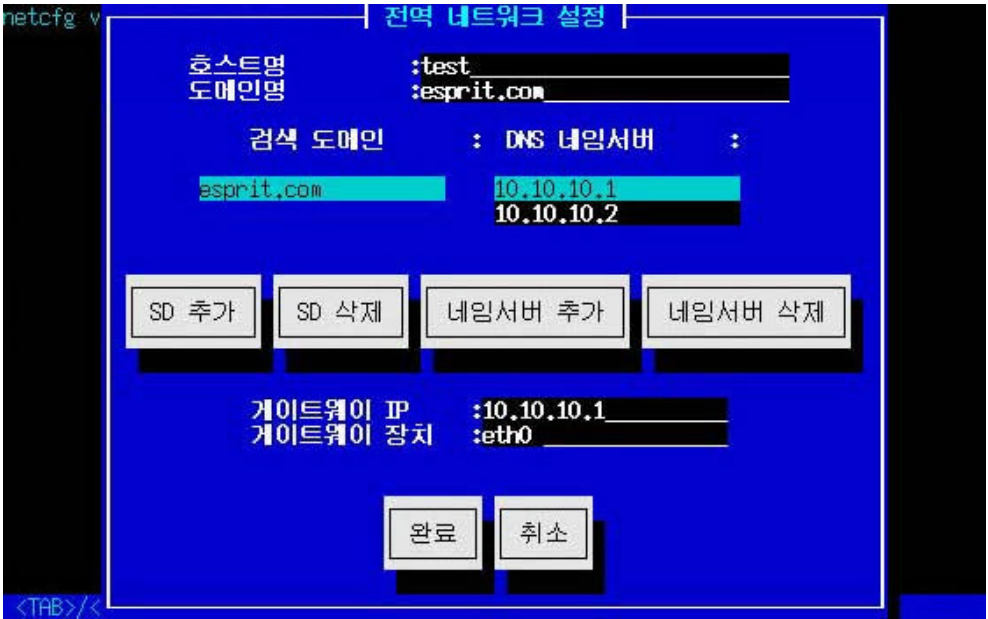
netcfg v

전역 네트워크 설정

호스트명 :test
도메인명 :esprit.com

검색 도메인 : DNS 네임서버 :

esprit.com

10.10.10.1
10.10.10.2

SD 추가

SD 삭제

네임서버 추가

네임서버 삭제

게이트웨이 IP :10.10.10.1
게이트웨이 장치 :eth0

완료

취소

<TAB>/<